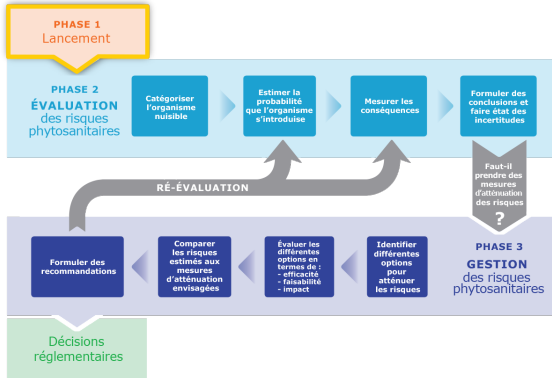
PHASE 1
Lancement

PHASE 2
ÉVALUATION
des risques phytosanitaires

Catégoriser l'organisme nuisible

Estimer la probabilité que l'organisme s'introduise

Mesurer les conséquences

Formuler des conclusions et faire état des incertitudes

RÉ-ÉVALUATION

Faut-il prendre des mesures d'atténuation des risques ?

PHASE 3
GESTION
des risques phytosanitaires

Formuler des recommandations

Comparer les risques estimés aux mesures d'atténuation envisagées

Évaluer les différentes options en termes de :
- efficacité
- faisabilité
- impact

Identifier différentes options pour atténuer les risques

Décisions réglementaires